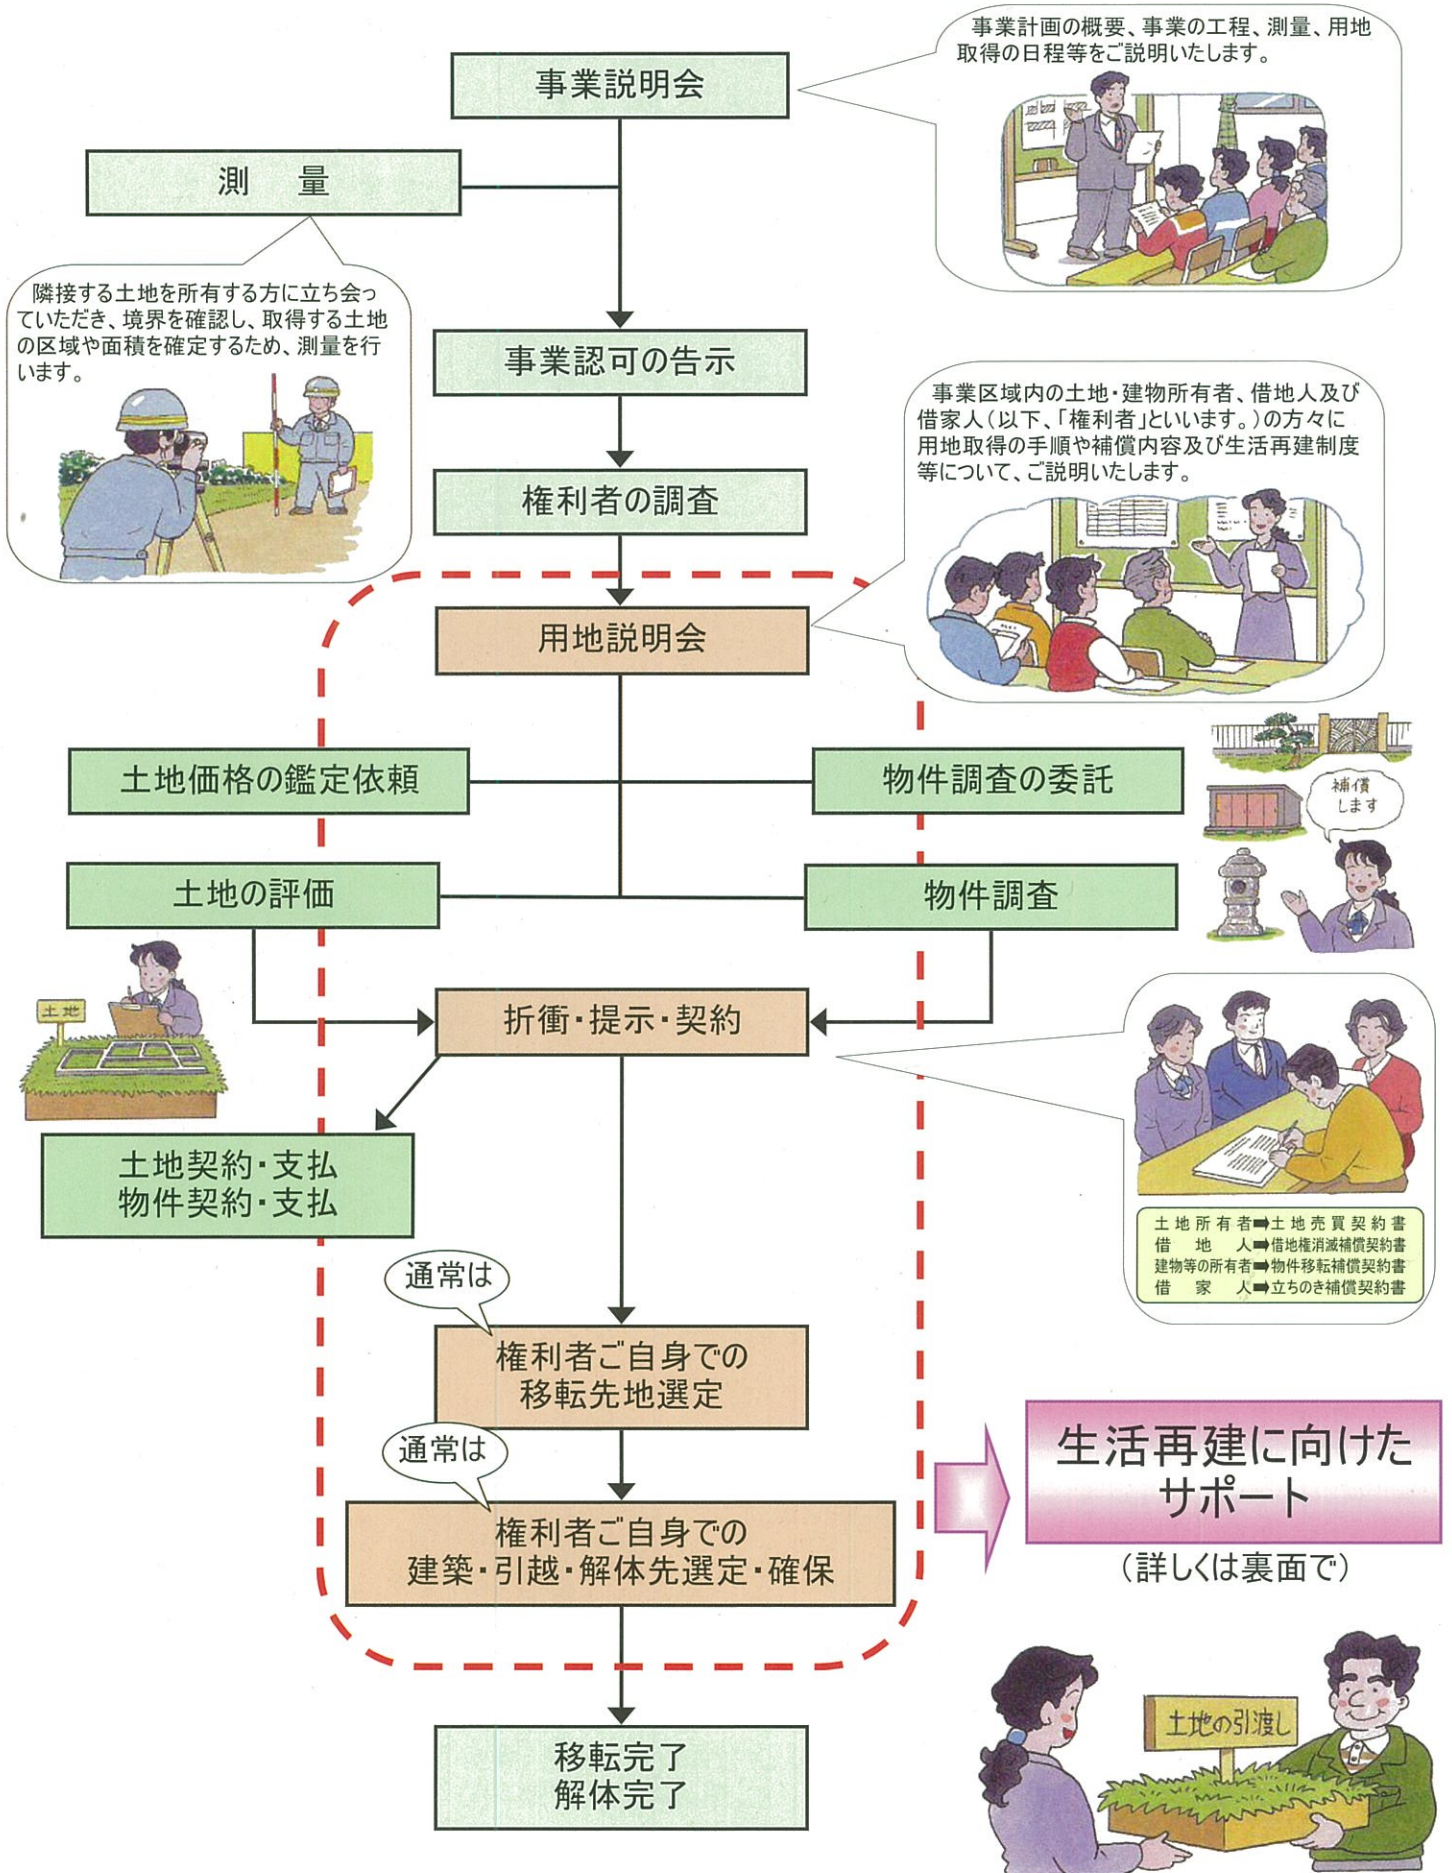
事業説明会

事業計画の概要、事業の工程、測量、用地取得の日程等をご説明いたします。

測　量

隣接する土地を所有する方に立ち会っていただき、境界を確認し、取得する土地の区域や面積を確定するため、測量を行います。

事業認可の告示

事業区域内の土地・建物所有者、借地人及び借家人（以下、「権利者」といいます。）の方々に用地取得の手順や補償内容及び生活再建制度等について、ご説明いたします。

権利者の調査

用地説明会

土地価格の鑑定依頼

物件調査の委託

補償します

土地の評価

物件調査

土地

折衝・提示・契約

土地契約・支払
物件契約・支払

土地所有者➡土地売買契約書
借地人➡借地権消滅補償契約書
建物等の所有者➡物件移転補償契約書
借家人➡立ちのき補償契約書

通常は

権利者ご自身での
移転先地選定

通常は

権利者ご自身での
建築・引越・解体先選定・確保

生活再建に向けたサポート

（詳しくは裏面で）

移転完了
解体完了

土地の引渡し